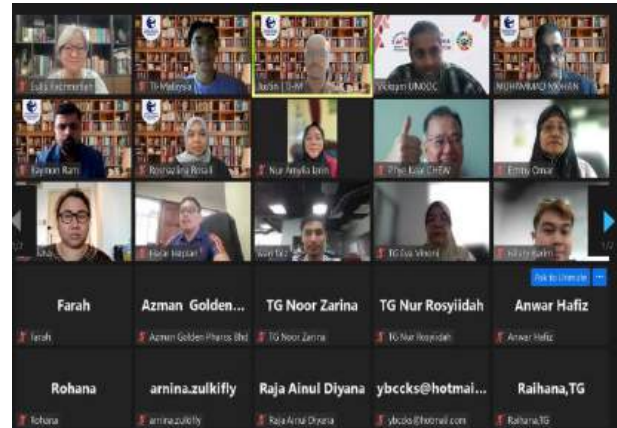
Julia Fischmeiller
TI-Malaysia
Justin | TI-M
Vickram UNODC
MOHAMMAD MOHAN
Raymon Ram
Rosmazlina Rosali
Nur Amylia Izrin
Phoe Kuan CHEW
Emmy Omar
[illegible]
Hajar Hariani
Wan Taz
TG Eya Vinorni
Hilary Kiam
Ask to Unmute
Farah
Farah
Azman Golden...
Azman Golden Pharos Bhd
TG Noor Zarina
TG Noor Zarina
TG Nur Rosyiidah
TG Nur Rosyiidah
Anwar Hafiz
Anwar Hafiz
Rohana
Rohana
arnina.zulkifly
arnina.zulkifly
Raja Ainul Diyana
Raja Ainul Diyana
ybccks@hotmai...
ybccks@hotmail.com
Raihana,TG
Raihana,TG
1/2
1/2